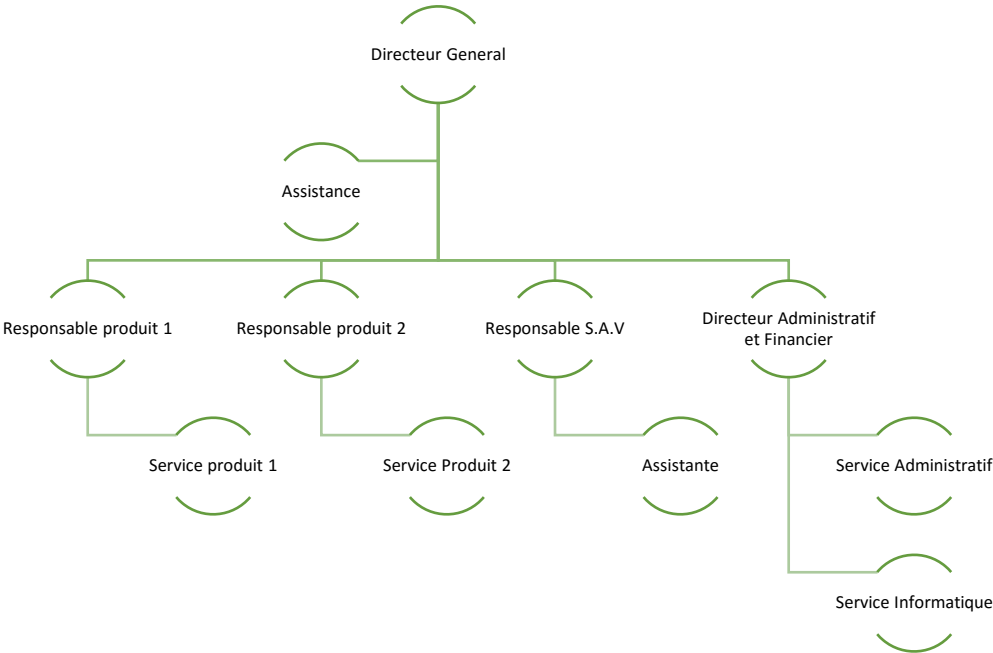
Directeur General

Assistance

Responsable produit 1

Responsable produit 2

Responsable S.A.V

Directeur Administratif et Financier

Service produit 1

Service Produit 2

Assistante

Service Administratif

Service Informatique